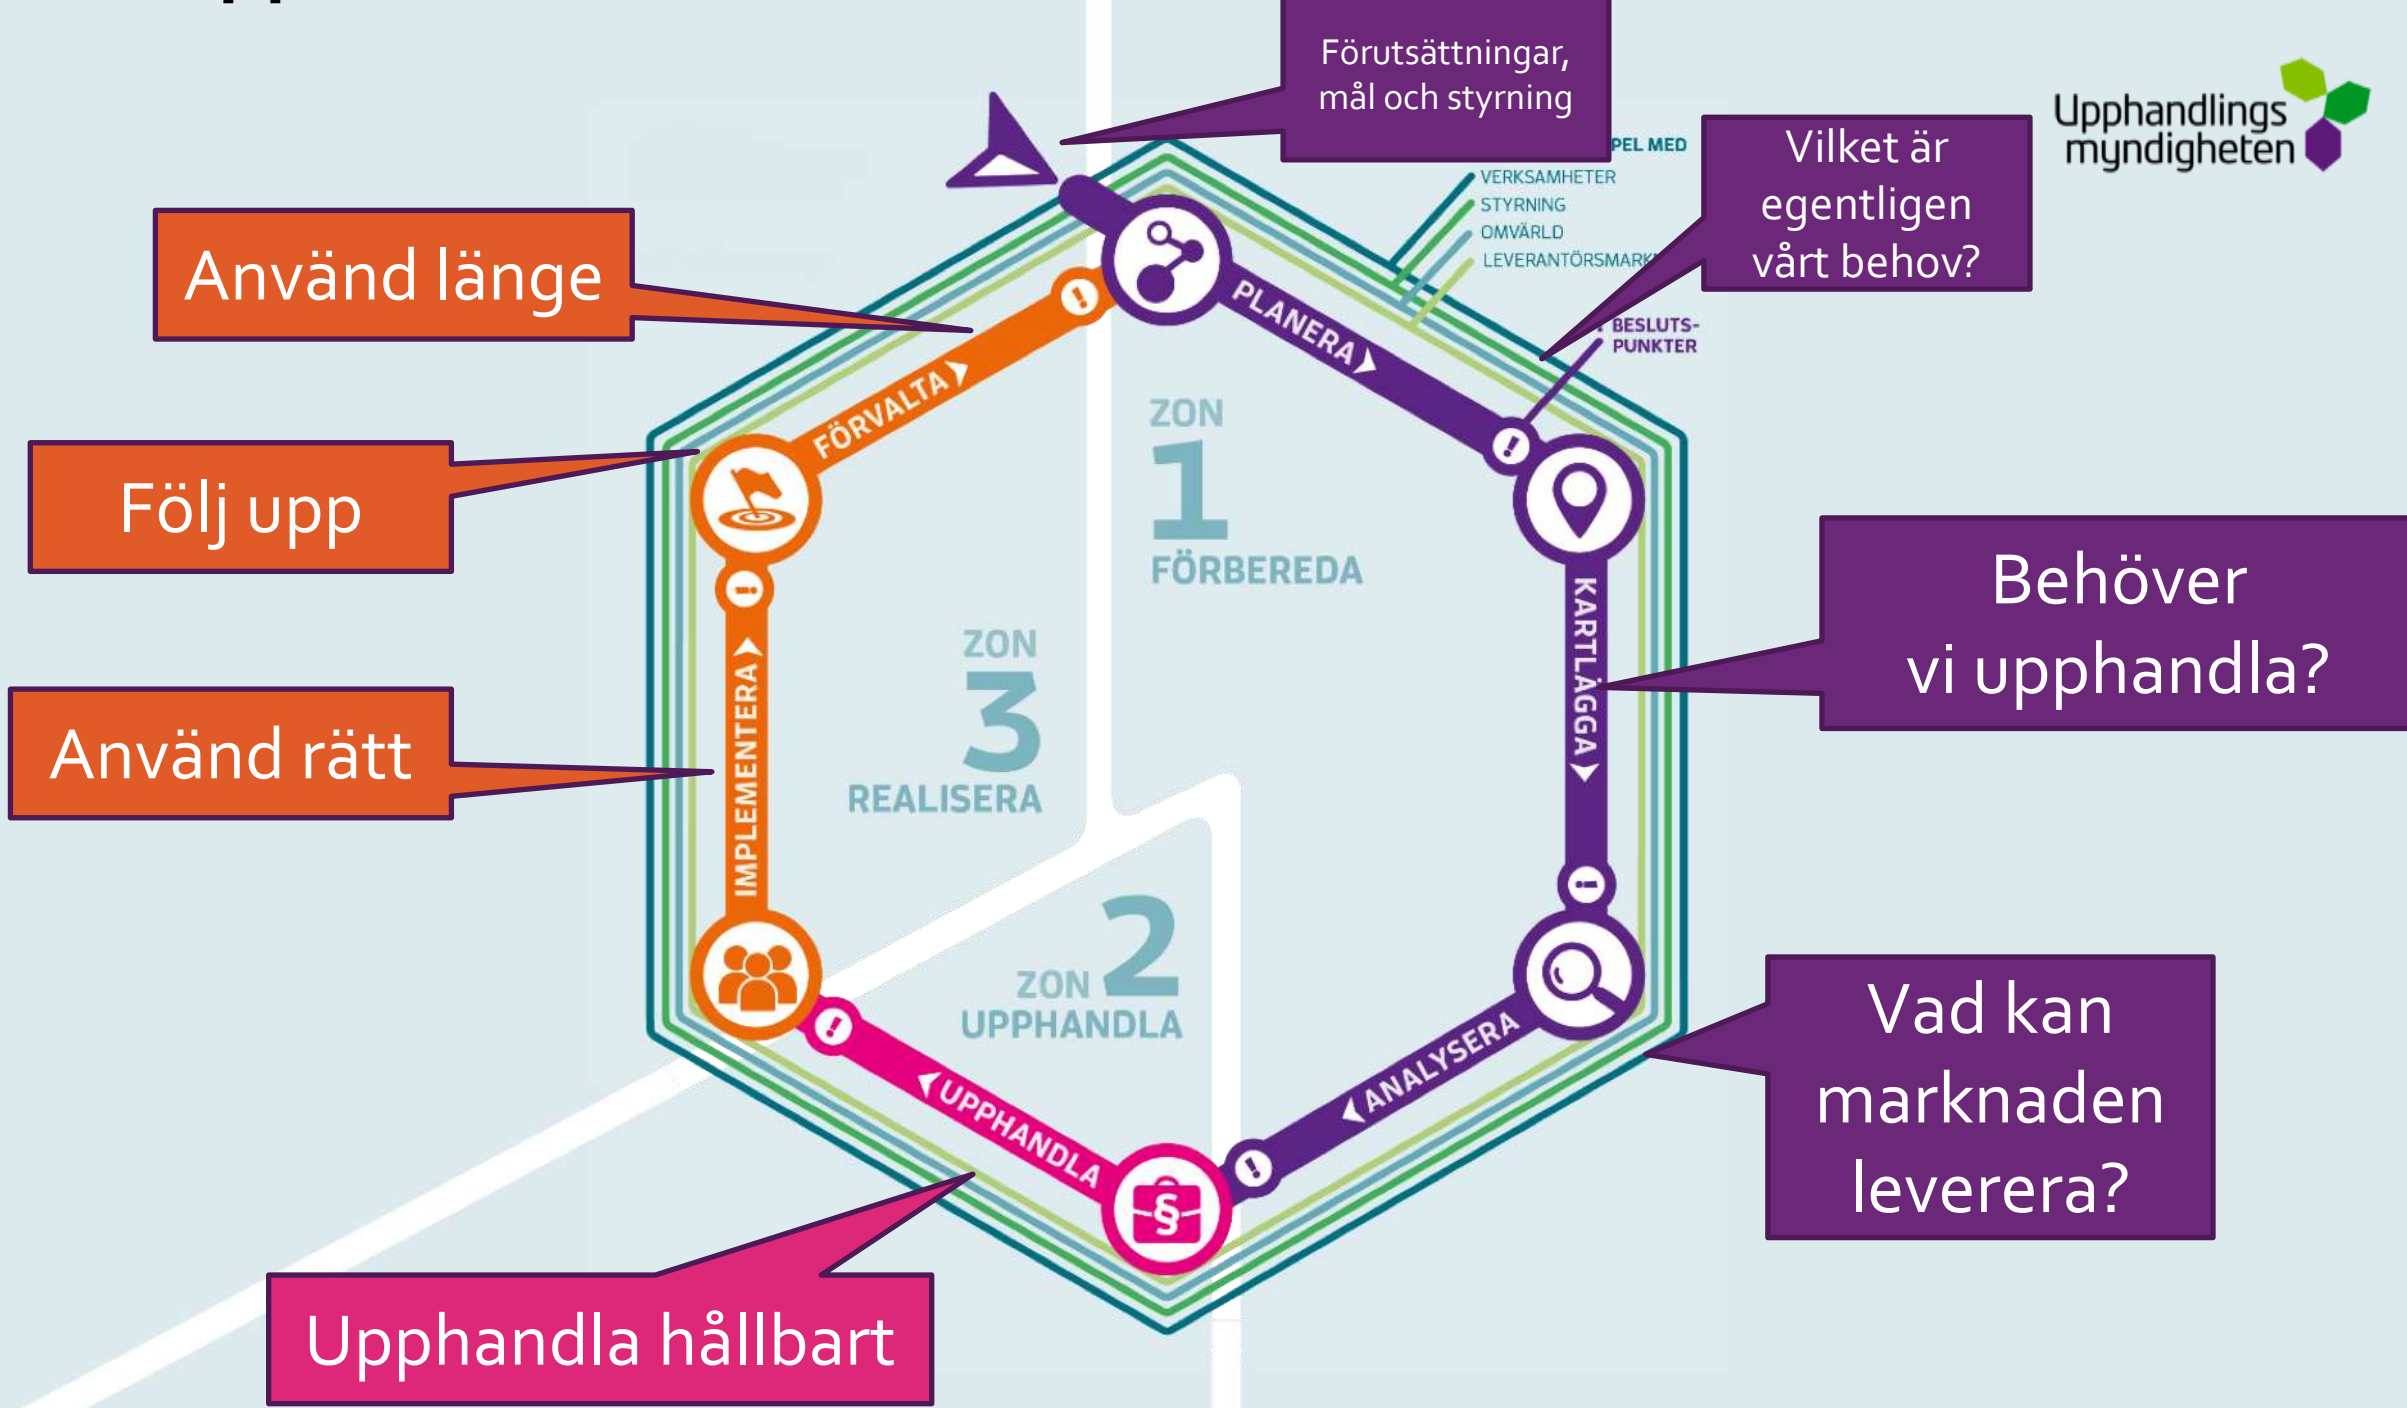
Förutsättningar, mål och styrning

Upphandlings myndigheten

Vilket är egentligen vårt behov?

PEL MED

VERKSAMHETER
STYRNING
OMVÄRLD
LEVERANTÖRSMARK

BESLUTS-PUNKTER

Använd länge

Följ upp

Använd rätt

Upphandla hållbart

Behöver vi upphandla?

Vad kan marknaden leverera?

PLANERA

KARTLÄGGA

ANALYSERA

UPPHANDLA

IMPLEMENTERA

FÖRVALTA

ZON 1 FÖRBEREDA

ZON 3 REALISERA

ZON 2 UPPHANDLA